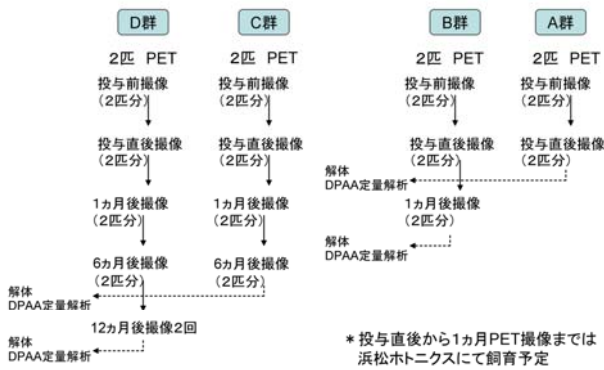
D群

2匹 PET

投与前撮像
（2匹分）

投与直後撮像
（2匹分）

1ヵ月後撮像
（2匹分）

6ヵ月後撮像
（2匹分）

12ヵ月後撮像2回

C群

2匹 PET

投与前撮像
（2匹分）

投与直後撮像
（2匹分）

1ヵ月後撮像
（2匹分）

6ヵ月後撮像
（2匹分）

解体
DPAA定量解析

解体
DPAA定量解析

B群

2匹 PET

投与前撮像
（2匹分）

投与直後撮像
（2匹分）

1ヵ月後撮像
（2匹分）

A群

2匹 PET

投与前撮像
（2匹分）

投与直後撮像
（2匹分）

解体
DPAA定量解析

解体
DPAA定量解析

＊投与直後から1ヵ月PET撮像までは
浜松ホトニクスにて飼育予定